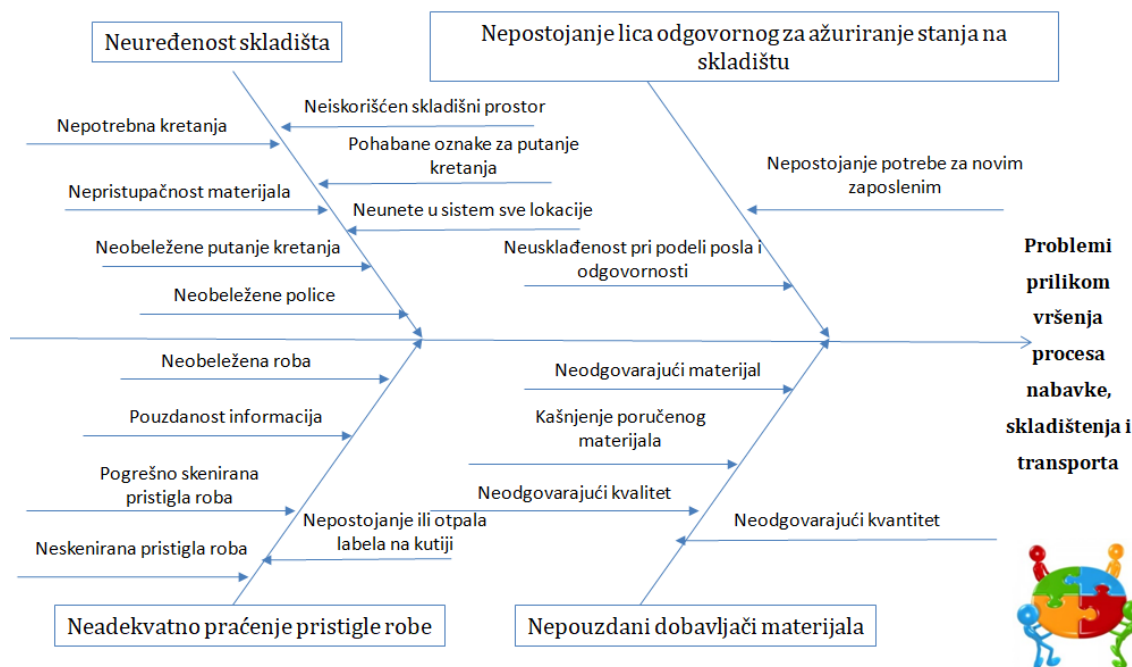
Neuređenost skladišta

Nepostojanje lica odgovornog za ažuriranje stanja na skladištu

Neiskorišćen skladišni prostor

Nepotrebna kretanja

Pohabane oznake za putanje kretanja

Nepristupačnost materijala

Neunete u sistem sve lokacije

Neobeležene putanje kretanja

Neobeležene police

Nepostojanje potrebe za novim zaposlenim

Neusklađenost pri podeli posla i odgovornosti

Problemi prilikom vršenja procesa nabavke, skladištenja i transporta

Neobeležena roba

Pouzdanost informacija

Pogrešno skenirana pristigla roba

Neskenirana pristigla roba

Nepostojanje ili otpala labela na kutiji

Neodgovarajući materijal

Kašnjenje poručenog materijala

Neodgovarajući kvalitet

Neodgovarajući kvantitet

Neadekvatno praćenje pristigle robe

Nepouzdani dobavljači materijala